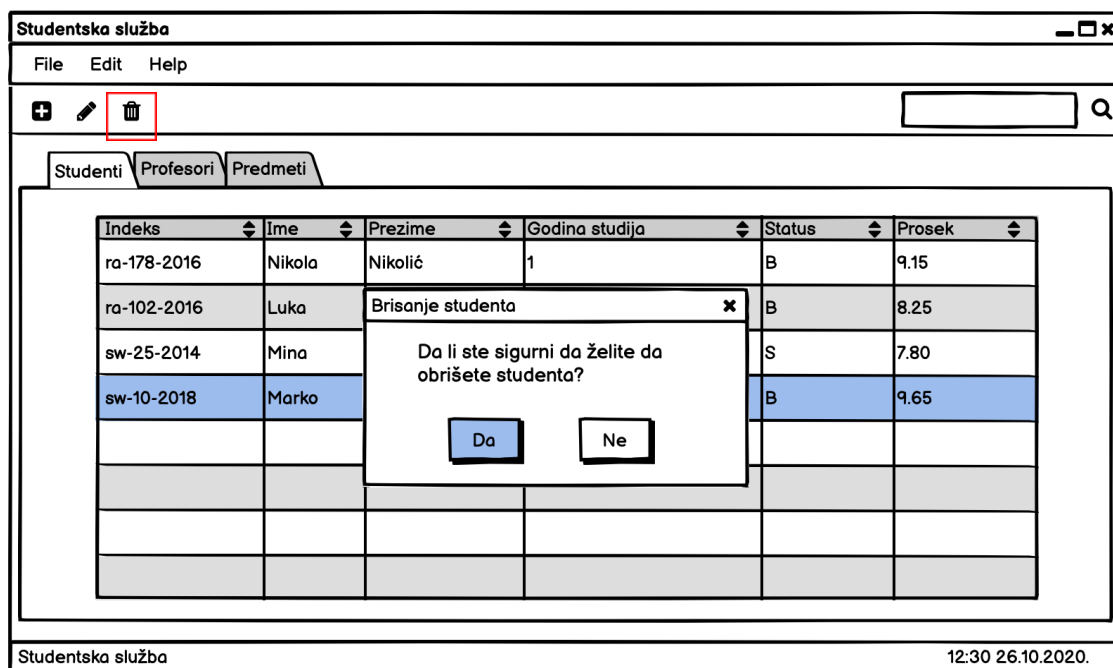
Studentska služba

File Edit Help

Studenti Profesori Predmeti

| Indeks | Ime | Prezime | Godina studija | Status | Prosek |
|---|---|---|---|---|---|
| ra-178-2016 | Nikola | Nikolić | 1 | B | 9.15 |
| ra-102-2016 | Luka | | | B | 8.25 |
| sw-25-2014 | Mina | | | S | 7.80 |
| sw-10-2018 | Marko | | | B | 9.65 |
| | | | | | |
| | | | | | |
| | | | | | |
| | | | | | |

Brisanje studenta

Da li ste sigurni da želite da obrišete studenta?

Da Ne

Studentska služba

12:30 26.10.2020.